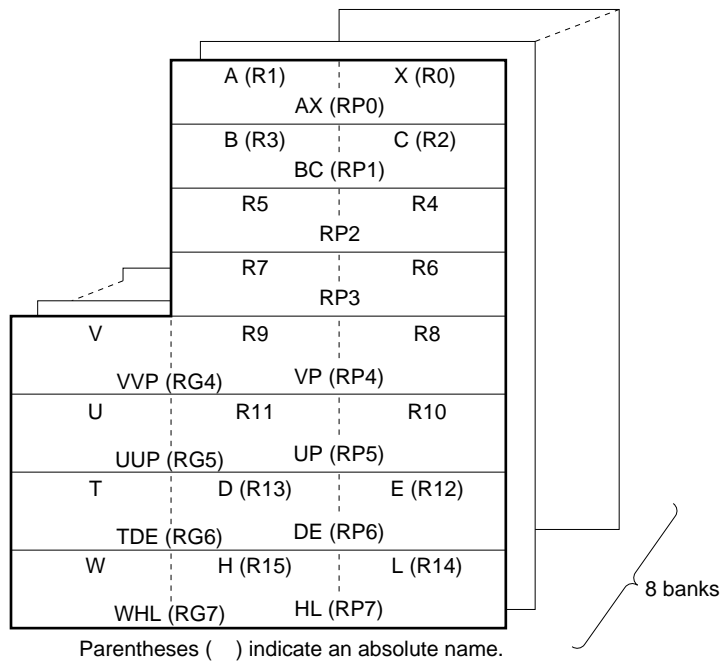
| | | |
|---|---|---|
| | A (R1) | X (R0) |
| | AX (RP0) | |
| | B (R3) | C (R2) |
| | BC (RP1) | |
| | R5 | R4 |
| | RP2 | |
| | R7 | R6 |
| | RP3 | |
| V | R9 | R8 |
| VVP (RG4) | VP (RP4) | |
| U | R11 | R10 |
| UUP (RG5) | UP (RP5) | |
| T | D (R13) | E (R12) |
| TDE (RG6) | DE (RP6) | |
| W | H (R15) | L (R14) |
| WHL (RG7) | HL (RP7) | |

8 banks

Parentheses ( ) indicate an absolute name.